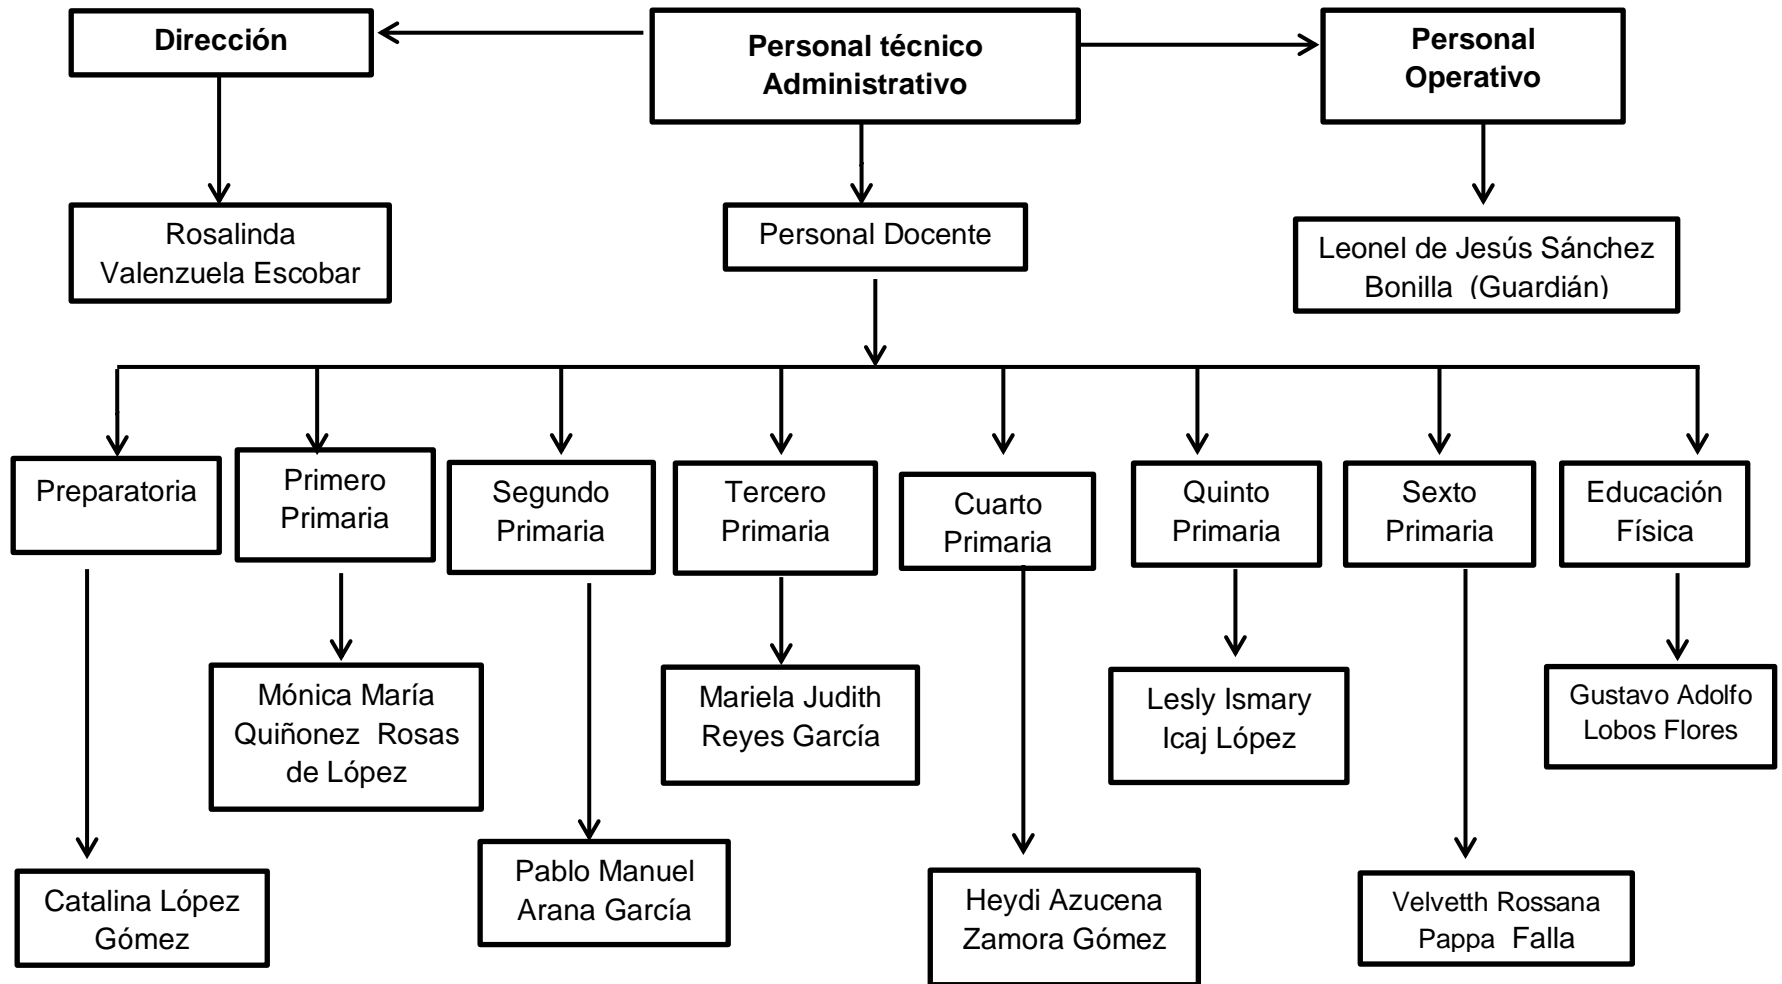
Dirección

Personal técnico Administrativo

Personal Operativo

Rosalinda Valenzuela Escobar

Personal Docente

Leonel de Jesús Sánchez Bonilla (Guardián)

Preparatoria

Primero Primaria

Segundo Primaria

Tercero Primaria

Cuarto Primaria

Quinto Primaria

Sexto Primaria

Educación Física

Mónica María Quiñonez Rosas de López

Mariela Judith Reyes García

Lesly Ismary Icaj López

Gustavo Adolfo Lobos Flores

Catalina López Gómez

Pablo Manuel Arana García

Heydi Azucena Zamora Gómez

Velvetth Rossana Pappa Falla